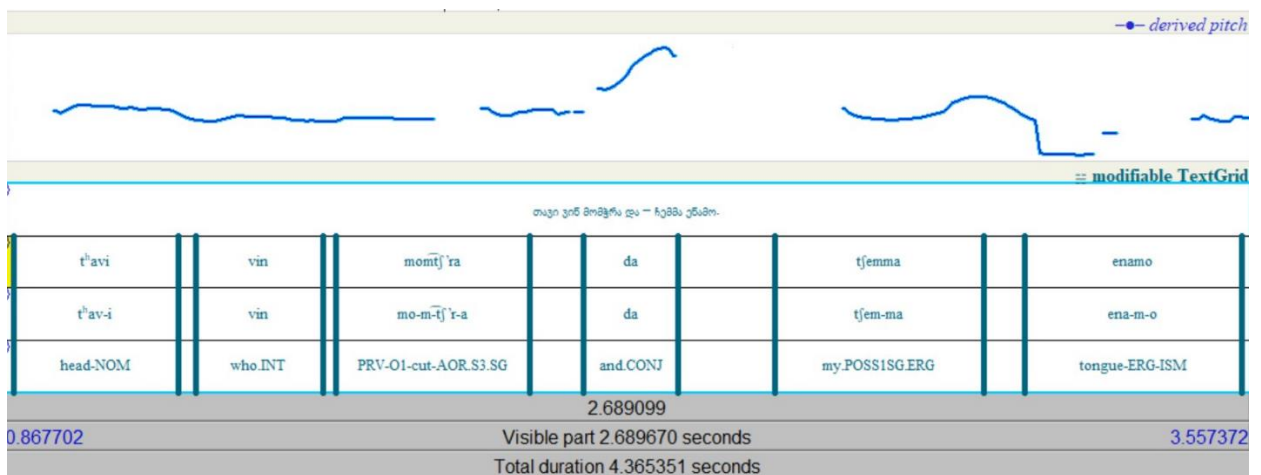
derived pitch

modifiable TextGrid

თავი ვინ მომჭრა და — ჩემმა ენამო-

| tʰavi | vin | $\widehat{mom\text{t}ʃ}$'ra | da | tʃemma | enamo |
|---|---|---|---|---|---|
| tʰav-i | vin | mo-m-$\widehat{\text{t}ʃ}$'r-a | da | tʃem-ma | ena-m-o |
| head-NOM | who.INT | PRV-O1-cut-AOR.S3.SG | and.CONJ | my.POSS1SG.ERG | tongue-ERG-ISM |

2.689099

0.867702 Visible part 2.689670 seconds 3.557372

Total duration 4.365351 seconds